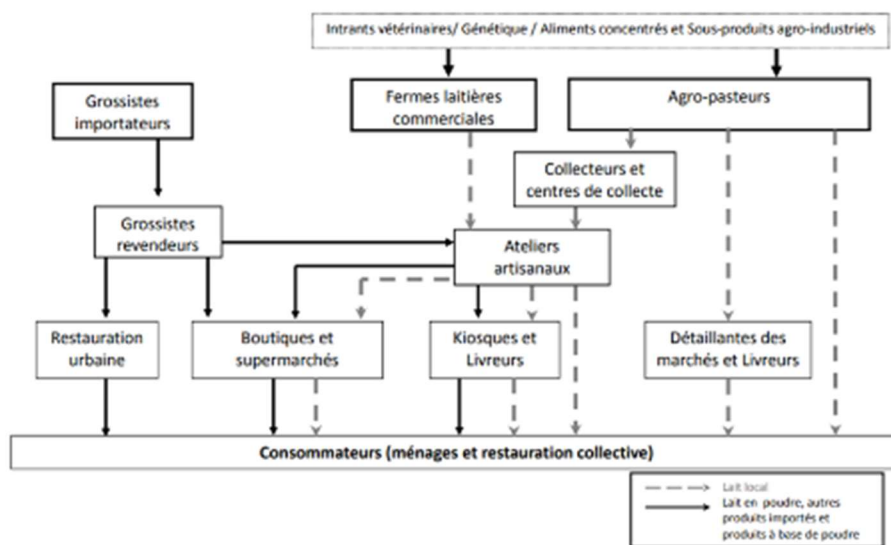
Intrants vétérinaires/ Génétique / Aliments concentrés et Sous-produits agro-industriels

Grossistes importateurs

Fermes laitières commerciales

Agro-pasteurs

Collecteurs et centres de collecte

Grossistes revendeurs

Ateliers artisanaux

Restauration urbaine

Boutiques et supermarchés

Kiosques et Livreurs

Détaillantes des marchés et Livreurs

Consommateurs (ménages et restauration collective)

Lait local

Lait en poudre, autres produits importés et produits à base de poudre